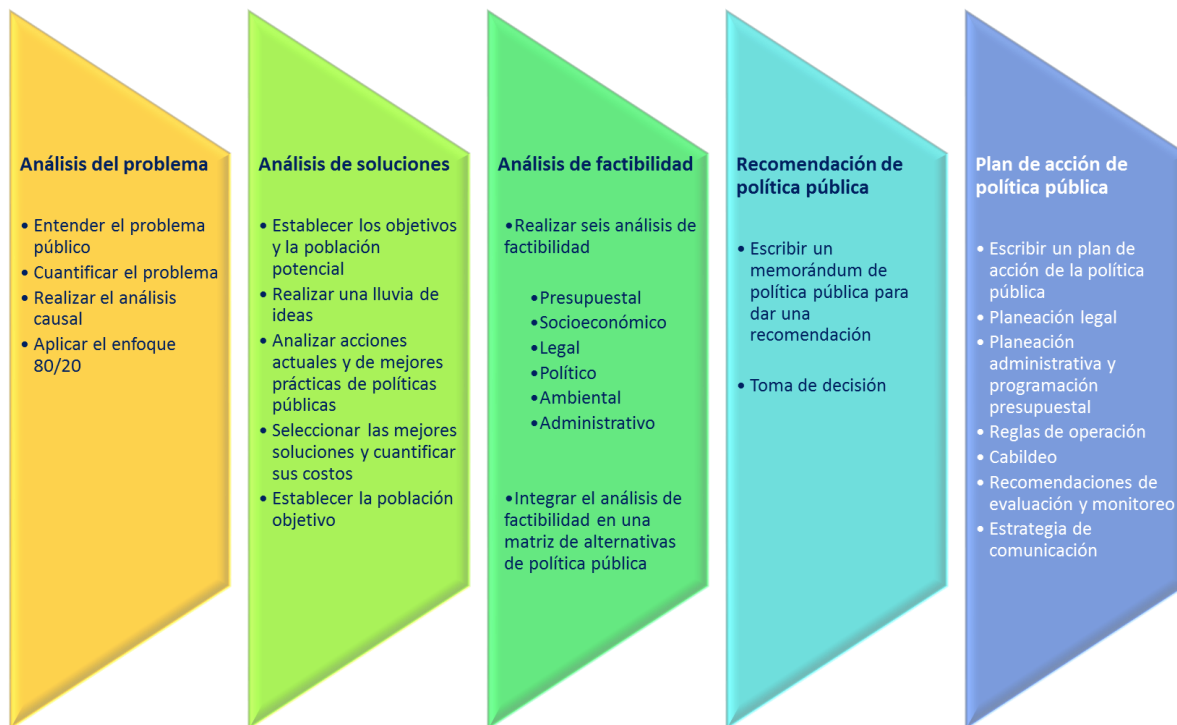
Análisis del problema

• Entender el problema público
• Cuantificar el problema
• Realizar el análisis causal
• Aplicar el enfoque 80/20

Análisis de soluciones

• Establecer los objetivos y la población potencial
• Realizar una lluvia de ideas
• Analizar acciones actuales y de mejores prácticas de políticas públicas
• Seleccionar las mejores soluciones y cuantificar sus costos
• Establecer la población objetivo

Análisis de factibilidad

•Realizar seis análisis de factibilidad

•Presupuestal
•Socioeconómico
•Legal
•Político
•Ambiental
•Administrativo

•Integrar el análisis de factibilidad en una matriz de alternativas de política pública

Recomendación de política pública

• Escribir un memorándum de política pública para dar una recomendación

• Toma de decisión

Plan de acción de política pública

• Escribir un plan de acción de la política pública
• Planeación legal
• Planeación administrativa y programación presupuestal
• Reglas de operación
• Cabildeo
• Recomendaciones de evaluación y monitoreo
• Estrategia de comunicación